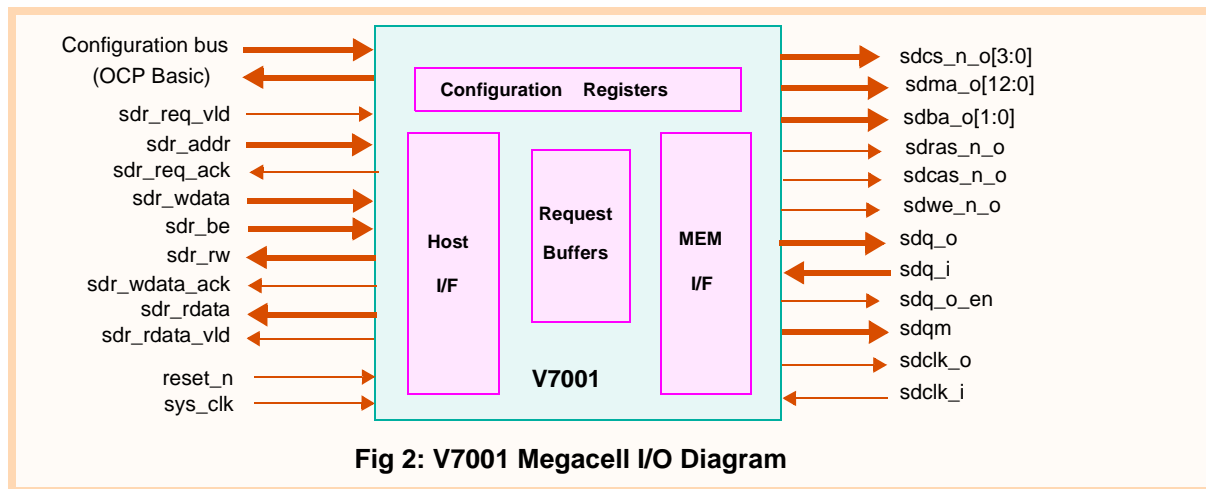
Configuration bus
(OCP Basic)
sdr_req_vld
sdr_addr
sdr_req_ack
sdr_wdata
sdr_be
sdr_rw
sdr_wdata_ack
sdr_rdata
sdr_rdata_vld
reset_n
sys_clk

Configuration Registers

Host
I/F

Request
Buffers

MEM
I/F

V7001

sdcs_n_o[3:0]
sdma_o[12:0]
sdba_o[1:0]
sdras_n_o
sdcas_n_o
sdwe_n_o
sdq_o
sdq_i
sdq_o_en
sdqm
sdclk_o
sdclk_i

Fig 2: V7001 Megacell I/O Diagram